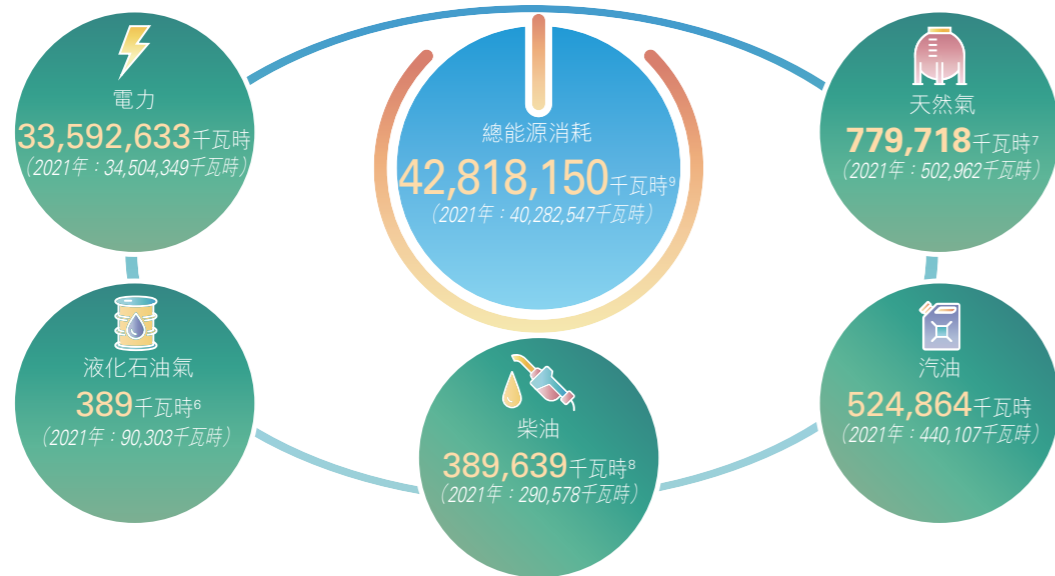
電力
33,592,633千瓦時
（2021年：34,504,349千瓦時）

總能源消耗
42,818,150千瓦時$^{9}$
（2021年：40,282,547千瓦時）

天然氣
779,718千瓦時$^{7}$
（2021年：502,962千瓦時）

液化石油氣
389千瓦時$^{6}$
（2021年：90,303千瓦時）

柴油
389,639千瓦時$^{8}$
（2021年：290,578千瓦時）

汽油
524,864千瓦時
（2021年：440,107千瓦時）